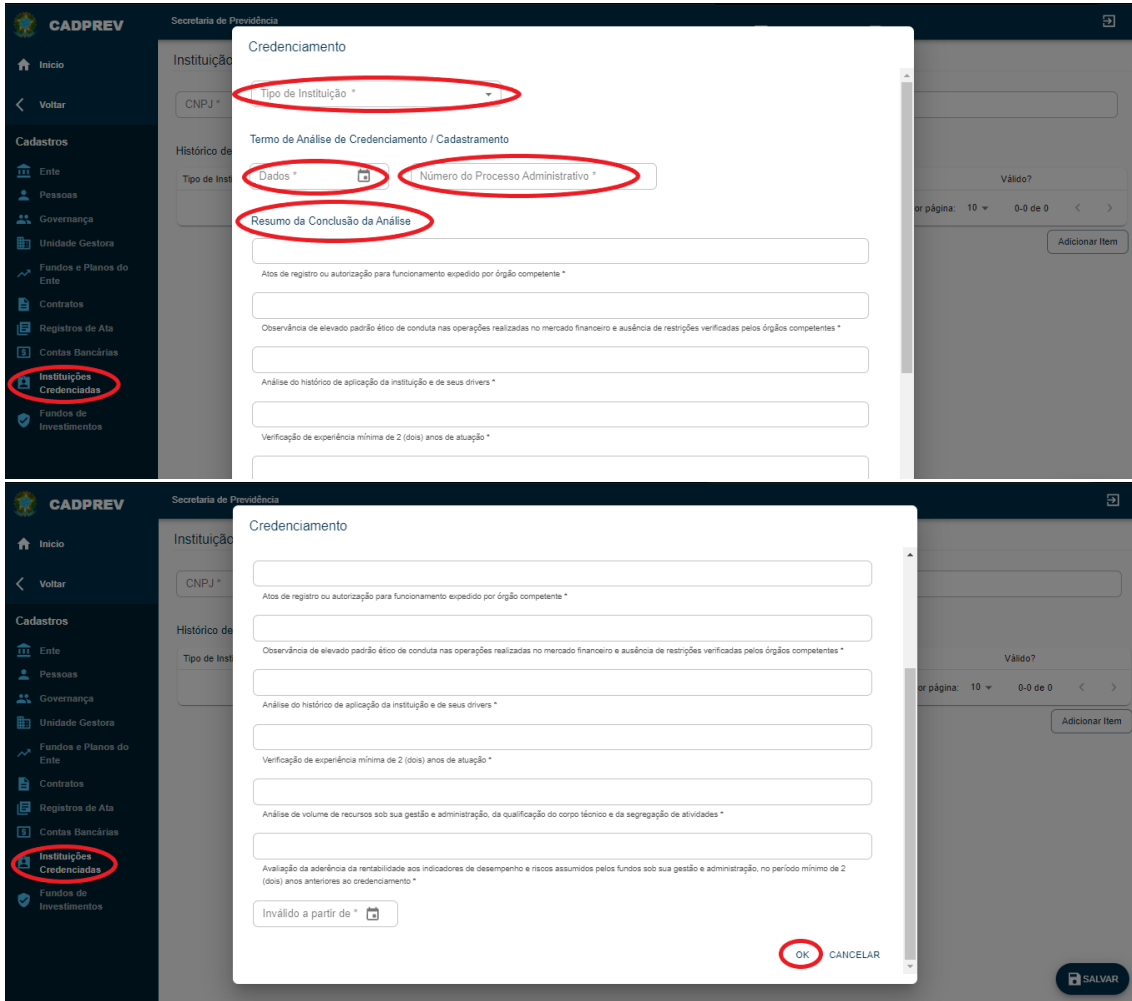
CADPREV
Secretaria de Previdência
Início
Voltar
Cadastros
Ente
Pessoas
Governança
Unidade Gestora
Fundos e Planos do Ente
Contratos
Registros de Ata
Contas Bancárias
Instituições Credenciadas
Fundos de Investimentos

Instituiçõ
CNPJ *
Histórico de
Tipo de Insti
Válido?
or página: 10 0-0 de 0
Adicionar Item

Credenciamento
Tipo de Instituição *
Termo de Análise de Credenciamento / Cadastramento
Dados *
Número do Processo Administrativo *
Resumo da Conclusão da Análise
Atos de registro ou autorização para funcionamento expedido por órgão competente *
Observância de elevado padrão ético de conduta nas operações realizadas no mercado financeiro e ausência de restrições verificadas pelos órgãos competentes *
Análise do histórico de aplicação da instituição e de seus drivers *
Verificação de experiência mínima de 2 (dois) anos de atuação *

CADPREV
Secretaria de Previdência
Início
Voltar
Cadastros
Ente
Pessoas
Governança
Unidade Gestora
Fundos e Planos do Ente
Contratos
Registros de Ata
Contas Bancárias
Instituições Credenciadas
Fundos de Investimentos

Instituiçõ
CNPJ *
Histórico de
Tipo de Insti
Válido?
or página: 10 0-0 de 0
Adicionar Item

Credenciamento
Atos de registro ou autorização para funcionamento expedido por órgão competente *
Observância de elevado padrão ético de conduta nas operações realizadas no mercado financeiro e ausência de restrições verificadas pelos órgãos competentes *
Análise do histórico de aplicação da instituição e de seus drivers *
Verificação de experiência mínima de 2 (dois) anos de atuação *
Análise de volume de recursos sob sua gestão e administração, da qualificação do corpo técnico e da segregação de atividades *
Avaliação da aderência da rentabilidade aos indicadores de desempenho e riscos assumidos pelos fundos sob sua gestão e administração, no período mínimo de 2 (dois) anos anteriores ao credenciamento *
Inválido a partir de *
OK
CANCELAR
SALVAR